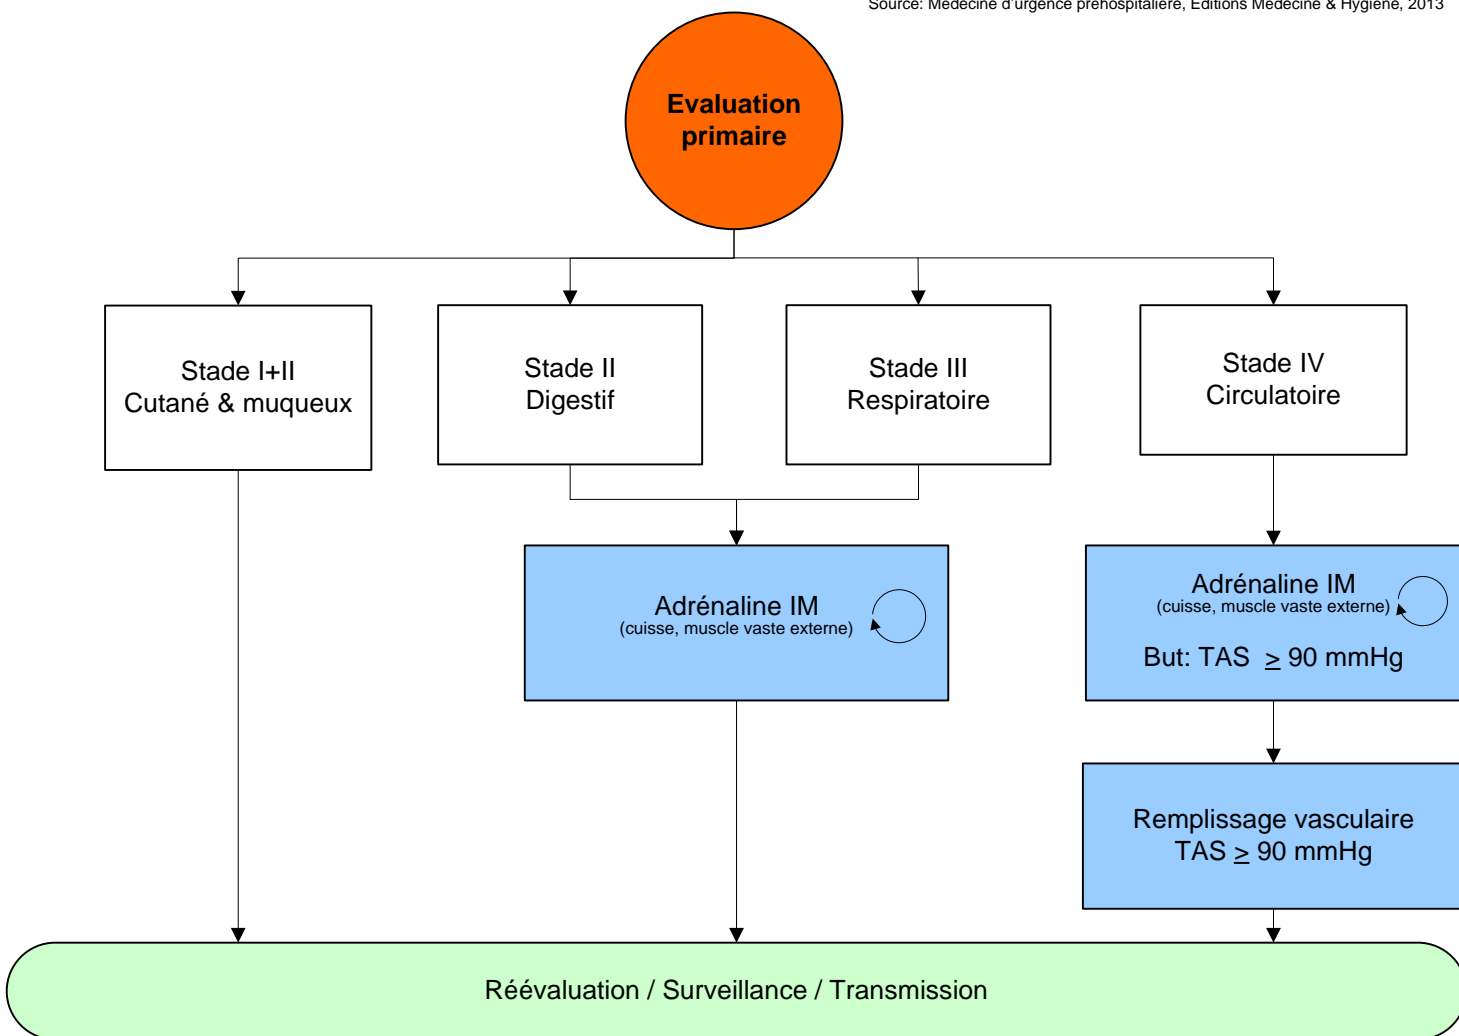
Source: Médecine d'urgence préhospitalière, Editions Médecine & Hygiène, 2013

Evaluation primaire

Stade I+II
Cutané & muqueux

Stade II
Digestif

Stade III
Respiratoire

Stade IV
Circulatoire

Adrénaline IM
(cuisse, muscle vaste externe)

Adrénaline IM
(cuisse, muscle vaste externe)

But: TAS $\geq$ 90 mmHg

Remplissage vasculaire
TAS $\geq$ 90 mmHg

Réévaluation / Surveillance / Transmission